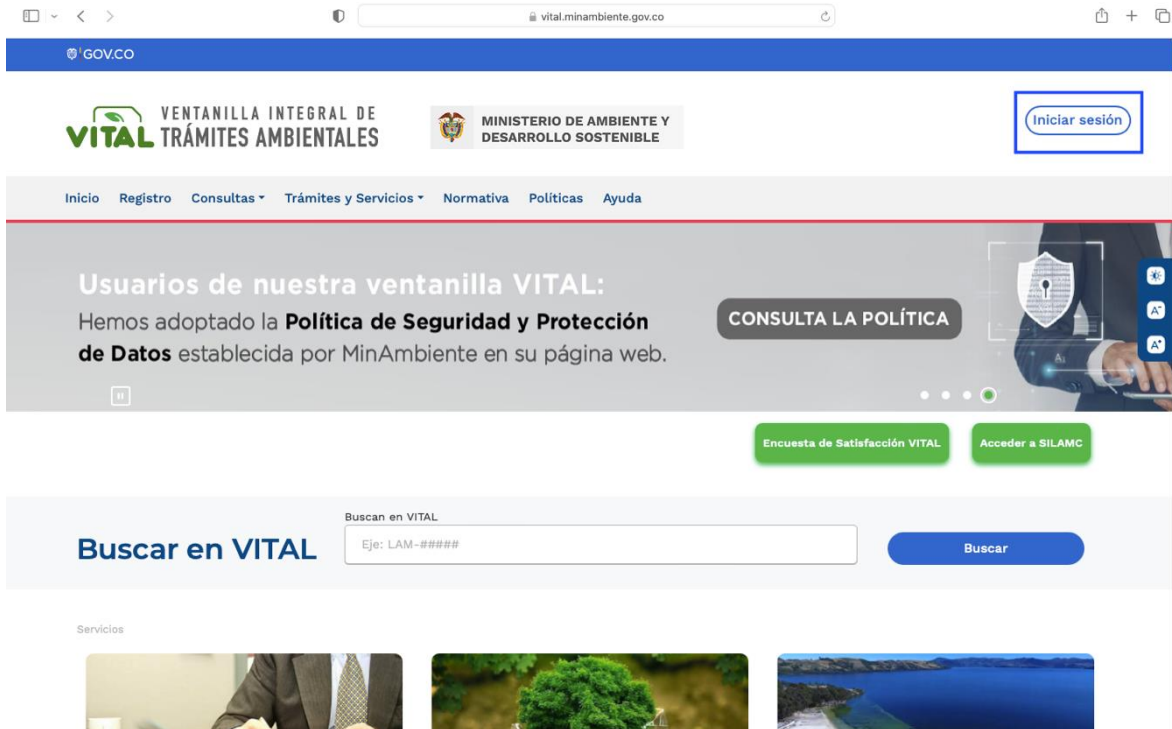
vital.minambiente.gov.co

GOV.CO

VITAL VENTANILLA INTEGRAL DE TRÁMITES AMBIENTALES

MINISTERIO DE AMBIENTE Y DESARROLLO SOSTENIBLE

Iniciar sesión

Inicio Registro Consultas ▾ Trámites y Servicios ▾ Normativa Políticas Ayuda

Usuarios de nuestra ventanilla VITAL:
Hemos adoptado la **Política de Seguridad y Protección de Datos** establecida por MinAmbiente en su página web.

CONSULTA LA POLÍTICA

Encuesta de Satisfacción VITAL

Acceder a SILAMC

Buscar en VITAL

Buscan en VITAL

Eje: LAM-#####

Buscar

Servicios